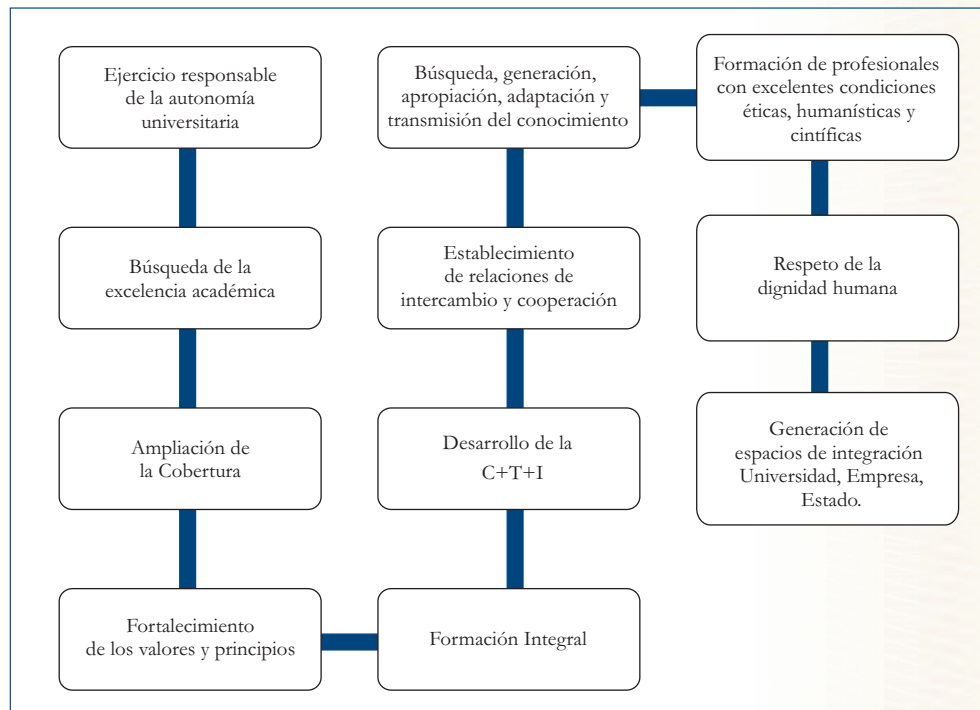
Ejercicio responsable de la autonomía universitaria

Búsqueda de la excelencia académica

Ampliación de la Cobertura

Fortalecimiento de los valores y principios

Formación Integral

Desarrollo de la C+T+I

Establecimiento de relaciones de intercambio y cooperación

Búsqueda, generación, apropiación, adaptación y transmisión del conocimiento

Formación de profesionales con excelentes condiciones éticas, humanísticas y cintíficas

Respeto de la dignidad humana

Generación de espacios de integración Universidad, Empresa, Estado.